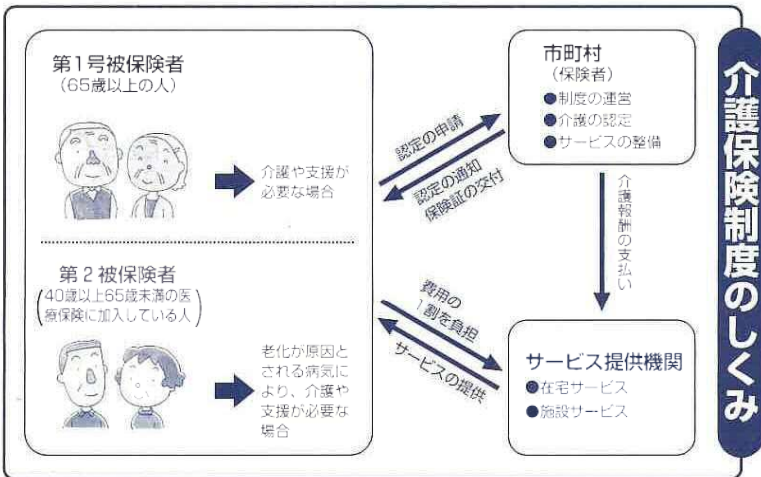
介護保険制度のしくみ

第1号被保険者
（65歳以上の人）

介護や支援が必要な場合

第2被保険者
（40歳以上65歳未満の医療保険に加入している人）

老化が原因とされる病気により、介護や支援が必要な場合

認定の申請

認定の通知
保険証の交付

市町村
（保険者）
●制度の運営
●介護の認定
●サービスの整備

介護報酬の支払い

費用の1割を負担

サービスの提供

サービス提供機関
●在宅サービス
●施設サービス